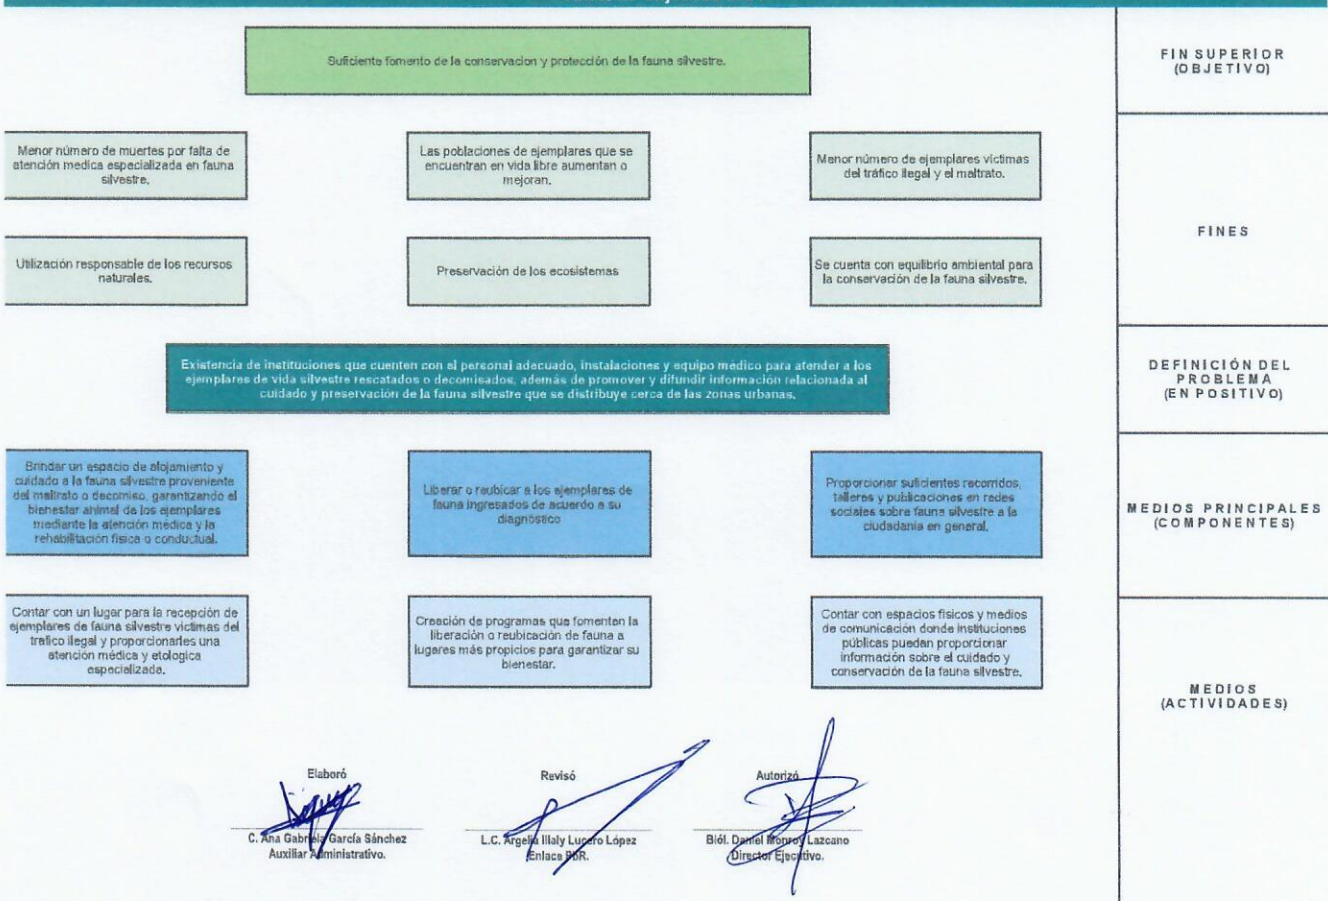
Suficiente fomento de la conservacion y protección de la fauna silvestre.

FIN SUPERIOR (OBJETIVO)

Menor número de muertes por falta de atención medica especializada en fauna silvestre.

Las poblaciones de ejemplares que se encuentran en vida libre aumentan o mejoran.

Menor número de ejemplares victimas del tráfico ilegal y el maltrato.

FINES

Utilización responsable de los recursos naturales.

Preservación de los ecosistemas

Se cuenta con equilibrio ambiental para la conservación de la fauna silvestre.

Existencia de instituciones que cuenten con el personal adecuado, instalaciones y equipo médico para atender a los ejemplares de vida silvestre rescatados o decomisados, además de promover y difundir información relacionada al cuidado y preservación de la fauna silvestre que se distribuye cerca de las zonas urbanas.

DEFINICIÓN DEL PROBLEMA (EN POSITIVO)

Brindar un espacio de alojamiento y cuidado a la fauna silvestre proveniente del maltrato o decomiso, garantizando el bienestar animal de los ejemplares mediante la atención médica y la rehabilitación física o conductual.

Liberar o reubicar a los ejemplares de fauna ingresados de acuerdo a su diagnóstico

Proporcionar suficientes recorridos, talleres y publicaciones en redes sociales sobre fauna silvestre a la ciudadanía en general.

MEDIOS PRINCIPALES (COMPONENTES)

Contar con un lugar para la recepción de ejemplares de fauna silvestre victimas del trafico ilegal y proporcionarles una atención médica y etologica especializada.

Creación de programas que fomenten la liberación o reubicación de fauna a lugares más propicios para garantizar su bienestar.

Contar con espacios físicos y medios de comunicación donde instituciones públicas puedan proporcionar información sobre el cuidado y conservación de la fauna silvestre.

MEDIOS (ACTIVIDADES)

Elaboró
C. Ana Gabriela García Sánchez
Auxiliar Administrativo.

Revisó
L.C. Argelia Ilialy Lucero López
Enlace PbR.

Autorizó
Biól. Daniel Monroy Lazcano
Director Ejecutivo.